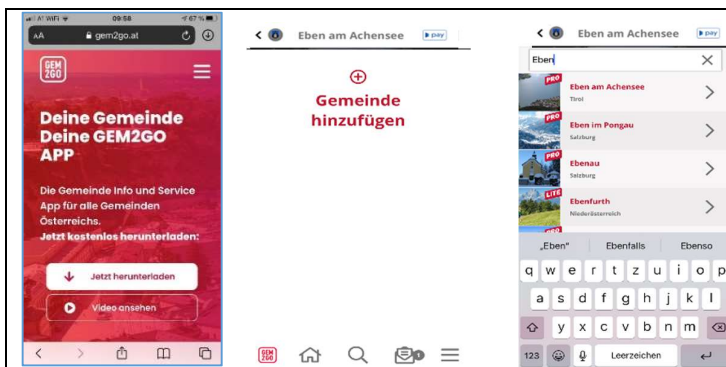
A1 WiFi 09:58 67 %

AA gem2go.at

GEM 2GO

Deine Gemeinde Deine GEM2GO APP

Die Gemeinde Info und Service App für alle Gemeinden Österreichs. Jetzt kostenlos herunterladen:

Jetzt herunterladen

Video ansehen

Eben am Achensee pay

⊕ Gemeinde hinzufügen

GEM 2GO

Eben am Achensee pay

Eben

PRO Eben am Achensee Tirol

PRO Eben im Pongau Salzburg

PRO Ebenau Salzburg

LITE Ebenfurth Niederösterreich

„Eben" Ebenfalls Ebenso

q w e r t z u i o p

a s d f g h j k l

y x c v b n m

123 Leerzeichen